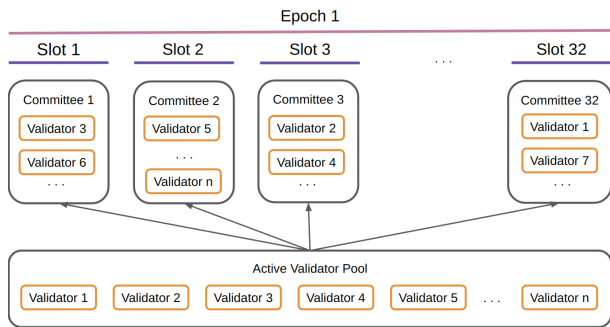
Epoch 1

Slot 1

Committee 1

Validator 3

Validator 6

. . .

Slot 2

Committee 2

Validator 5

. . .

Validator n

Slot 3

Committee 3

Validator 2

Validator 4

. . .

. . .

Slot 32

Committee 32

Validator 1

Validator 7

. . .

Active Validator Pool

Validator 1

Validator 2

Validator 3

Validator 4

Validator 5

. . .

Validator n